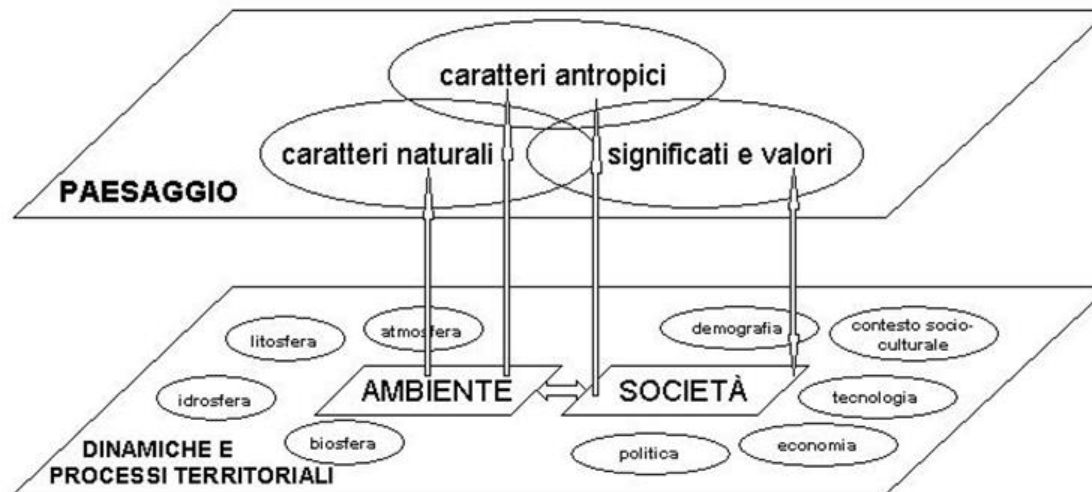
caratteri antropici

caratteri naturali

significati e valori

PAESAGGIO

litosfera

atmosfera

demografia

contesto socio-culturale

idrosfera

AMBIENTE

SOCIETÀ

tecnologia

biosfera

politica

economia

DINAMICHE E PROCESSI TERRITORIALI